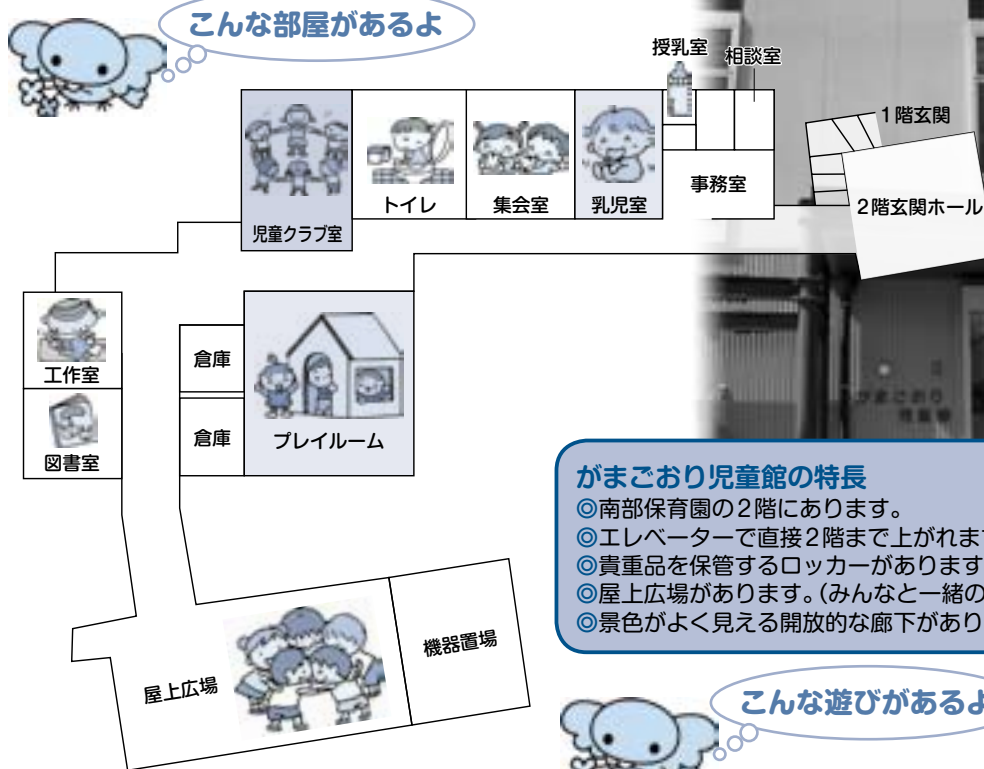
こんな部屋があるよ

授乳室
相談室
1階玄関
児童クラブ室
トイレ
集会室
乳児室
事務室
2階玄関ホール
工作室
図書室
倉庫
倉庫
プレイルーム
屋上広場
機器置場

がまごおり児童館

がまごおり児童館の特長
◎南部保育園の2階にあります。
◎エレベーターで直接2階まで上がれま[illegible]
◎貴重品を保管するロッカーがあります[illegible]
◎屋上広場があります。(みんなと一緒の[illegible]
◎景色がよく見える開放的な廊下があり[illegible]

こんな遊びがあるよ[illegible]